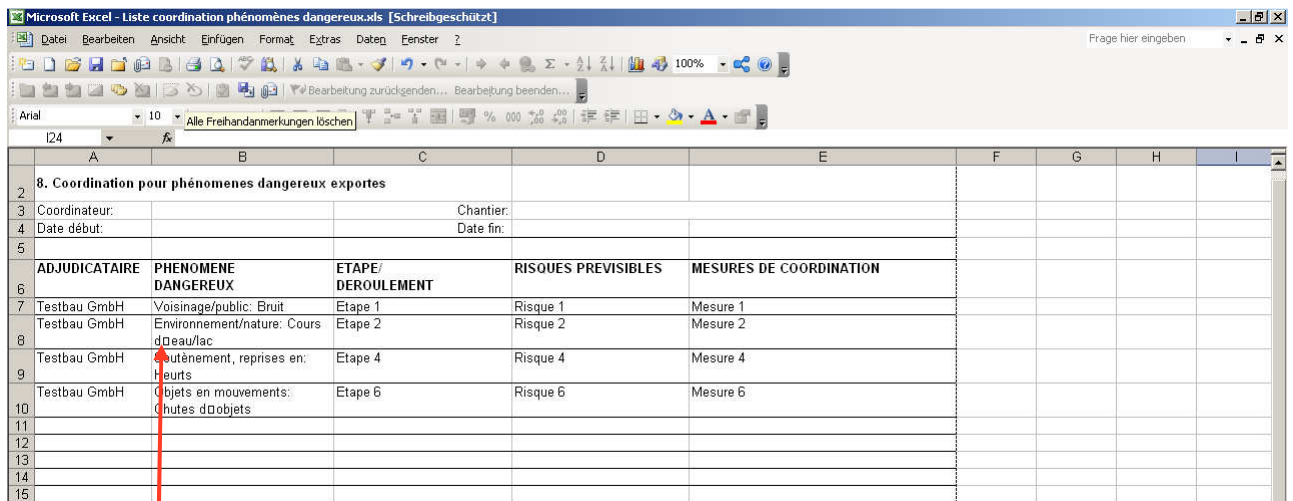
Microsoft Excel - Liste coordination phénomènes dangereux.xls [Schreibgeschützt]

Datei Bearbeiten Ansicht Einfügen Format Extras Daten Fenster ?

Frage hier eingeben

100%

Bearbeitung zurücksenden... Bearbeitung beenden...

Arial 10 Alle Freihandanmerkungen löschen

I24 fx

| | A | B | C | D | E | F | G | H | I |
|---|---|---|---|---|---|---|---|---|---|
| 2 | 8. Coordination pour phénomenes dangereux exportes | | | | | | | | |
| 3 | Coordinateur: | | Chantier: | | | | | | |
| 4 | Date début: | | Date fin: | | | | | | |
| 5 | | | | | | | | | |
| 6 | ADJUDICATAIRE | PHENOMENE DANGEREUX | ETAPE/ DEROULEMENT | RISQUES PREVISIBLES | MESURES DE COORDINATION | | | | |
| 7 | Testbau GmbH | Voisinage/public: Bruit | Etape 1 | Risque 1 | Mesure 1 | | | | |
| 8 | Testbau GmbH | Environnement/nature: Cours d□eau/lac | Etape 2 | Risque 2 | Mesure 2 | | | | |
| 9 | Testbau GmbH | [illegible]outènement, reprises en: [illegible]eurts | Etape 4 | Risque 4 | Mesure 4 | | | | |
| 10 | Testbau GmbH | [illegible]bjets en mouvements: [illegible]hutes d□objets | Etape 6 | Risque 6 | Mesure 6 | | | | |
| 11 | | | | | | | | | |
| 12 | | | | | | | | | |
| 13 | | | | | | | | | |
| 14 | | | | | | | | | |
| 15 | | | | | | | | | |